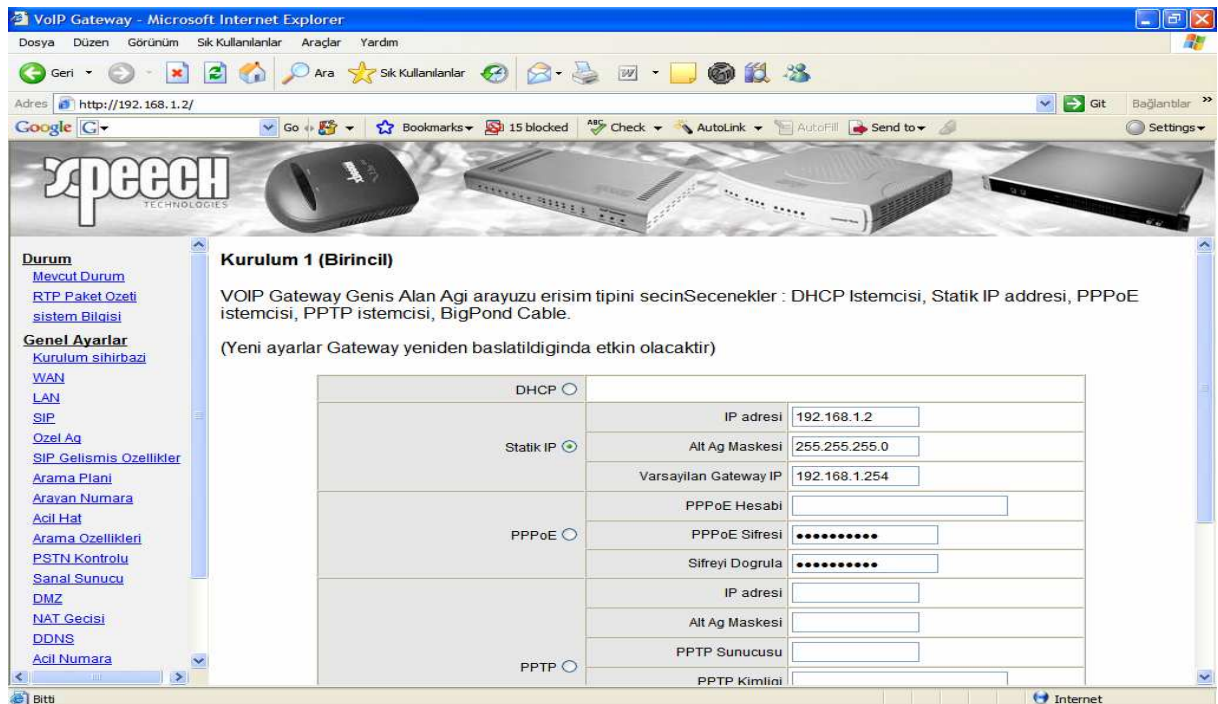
VoIP Gateway - Microsoft Internet Explorer

Dosya Düzen Görünüm Sık Kullanılanlar Araçlar Yardım

Geri Ara Sık Kullanılanlar

Adres http://192.168.1.2/ Git Bağlantılar

Google Go Bookmarks 15 blocked Check AutoLink AutoFill Send to Settings

speech TECHNOLOGIES

Durum
Mevcut Durum
RTP Paket Ozeti
sistem Bilgisi
Genel Ayarlar
Kurulum sihirbazi
WAN
LAN
SIP
Ozel Ag
SIP Gelismis Ozellikler
Arama Plani
Arayan Numara
Acil Hat
Arama Ozellikleri
PSTN Kontrolu
Sanal Sunucu
DMZ
NAT Gecisi
DDNS
Acil Numara

Kurulum 1 (Birincil)

VOIP Gateway Genis Alan Agi arayuzu erisim tipini secinSecenekler : DHCP Istemcisi, Statik IP addresi, PPPoE istemcisi, PPTP istemcisi, BigPond Cable.

(Yeni ayarlar Gateway yeniden baslatildiginda etkin olacaktir)

| | | |
|---|---|---|
| DHCP | | |
| Statik IP | IP adresi | 192.168.1.2 |
| | Alt Ag Maskesi | 255.255.255.0 |
| | Varsayilan Gateway IP | 192.168.1.254 |
| PPPoE | PPPoE Hesabi | |
| | PPPoE Sifresi | •••••••••• |
| | Sifreyi Dogrula | •••••••••• |
| PPTP | IP adresi | |
| | Alt Ag Maskesi | |
| | PPTP Sunucusu | |
| | PPTP Kimligi | |

Bitti Internet